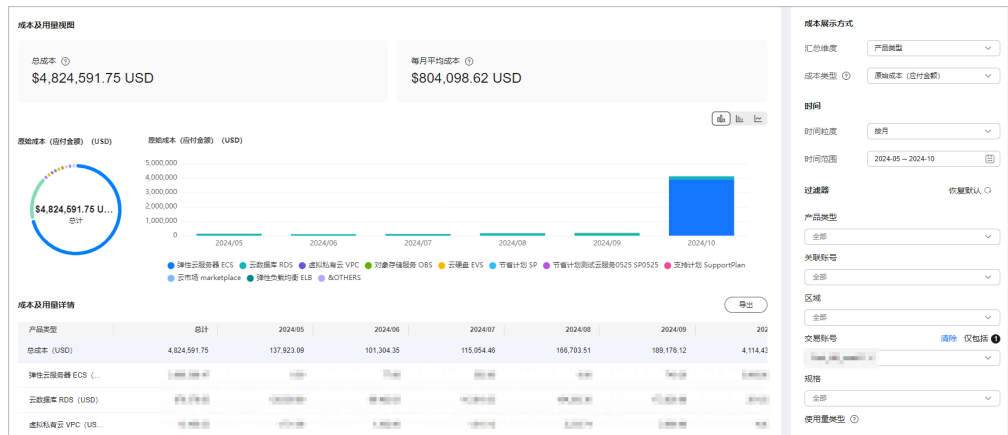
成本及用量视图

总成本 ⓘ
$4,824,591.75 USD

每月平均成本 ⓘ
$804,098.62 USD

原始成本（应付金额） (USD)

$4,824,591.75 U...
总计

原始成本（应付金额） (USD)

5,000,000
4,000,000
3,000,000
2,000,000
1,000,000
0

2024/05 2024/06 2024/07 2024/08 2024/09 2024/10

弹性云服务器 ECS 云数据库 RDS 虚拟私有云 VPC 对象存储服务 OBS 云硬盘 EVS 节省计划 SP 节省计划测试云服务0525 SP0525 支持计划 SupportPlan 云市场 marketplace 弹性负载均衡 ELB &OTHERS

成本及用量详情

导出

| 产品类型 | 总计 | 2024/05 | 2024/06 | 2024/07 | 2024/08 | 2024/09 | 202 |
|---|---|---|---|---|---|---|---|
| 总成本（USD） | 4,824,591.75 | 137,923.09 | 101,304.35 | 115,054.46 | 166,703.51 | 189,176.12 | 4,114.4 |
| 弹性云服务器 ECS（... | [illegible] | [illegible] | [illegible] | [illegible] | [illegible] | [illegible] | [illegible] |
| 云数据库 RDS（USD） | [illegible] | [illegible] | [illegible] | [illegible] | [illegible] | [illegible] | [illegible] |
| 虚拟私有云 VPC（US... | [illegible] | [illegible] | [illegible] | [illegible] | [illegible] | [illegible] | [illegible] |

成本展示方式

汇总维度
产品类型

成本类型 ⓘ
原始成本（应付金额）

时间

时间粒度
按月

时间范围
2024-05 – 2024-10

过滤器
恢复默认

产品类型
全部

关联账号
全部

区域
全部

交易账号
清除 仅包括 1
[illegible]

规格
全部

使用量类型 ⓘ